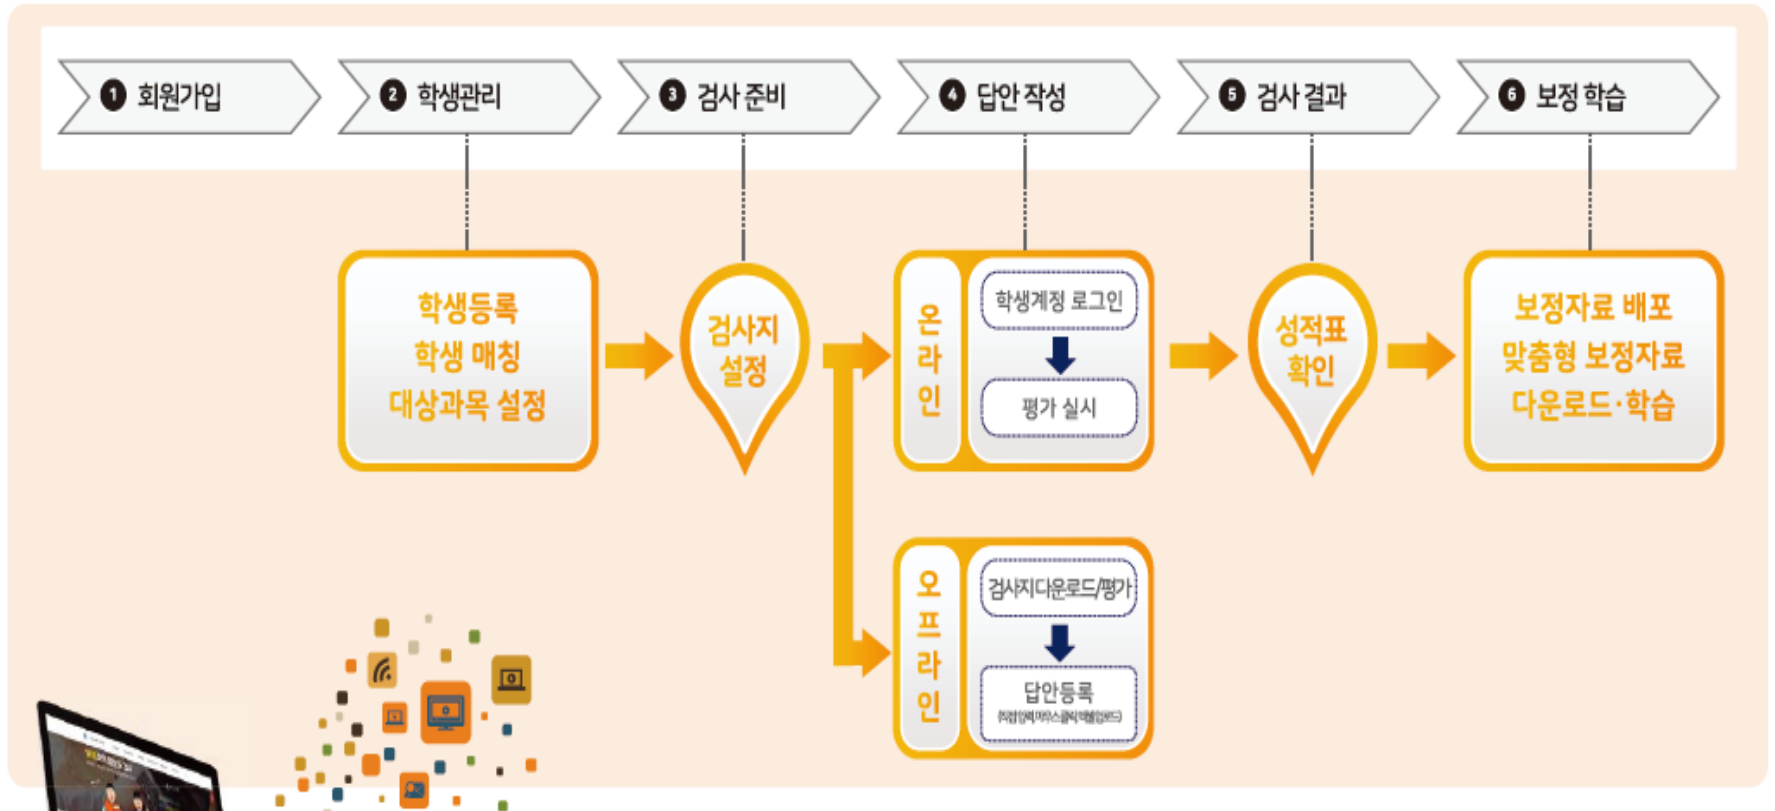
❶ 회원가입

❷ 학생관리

❸ 검사 준비

❹ 답안 작성

❺ 검사 결과

❻ 보정 학습

학생등록
학생 매칭
대상과목 설정

검사지
설정

온라인

학생계정 로그인

평가 실시

오프라인

검사지다운로드/평가

답안등록
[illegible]

성적표
확인

보정자료 배포
맞춤형 보정자료
다운로드·학습